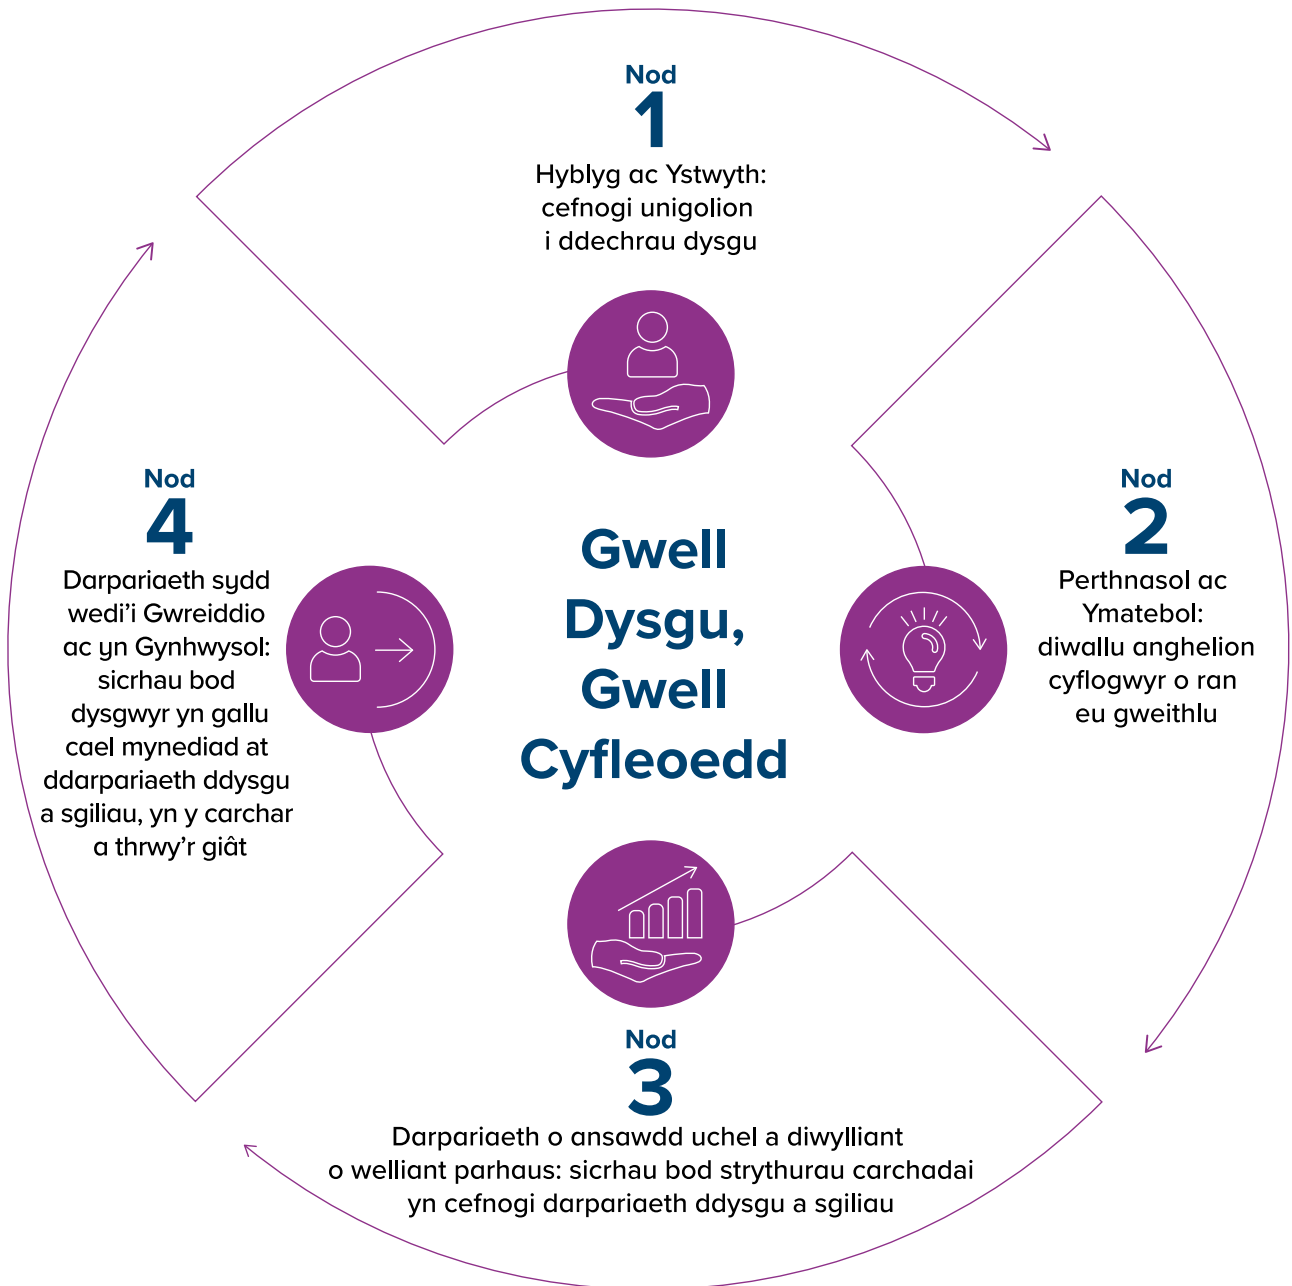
Nod
1
Hyblyg ac Ystwyth: cefnogi unigolion i ddechrau dysgu

Nod
4
Darpariaeth sydd wedi'i Gwreiddio ac yn Gynhwysol: sicrhau bod dysgwyr yn gallu cael mynediad at ddarpariaeth ddysgu a sgiliau, yn y carchar a thrwy'r giât

Gwell Dysgu, Gwell Cyfleoedd

Nod
2
Perthnasol ac Ymatebol: diwallu anghelion cyflogwyr o ran eu gweithlu

Nod
3
Darpariaeth o ansawdd uchel a diwylliant o welliant parhaus: sicrhau bod strythurau carchadai yn cefnogi darpariaeth ddysgu a sgiliau